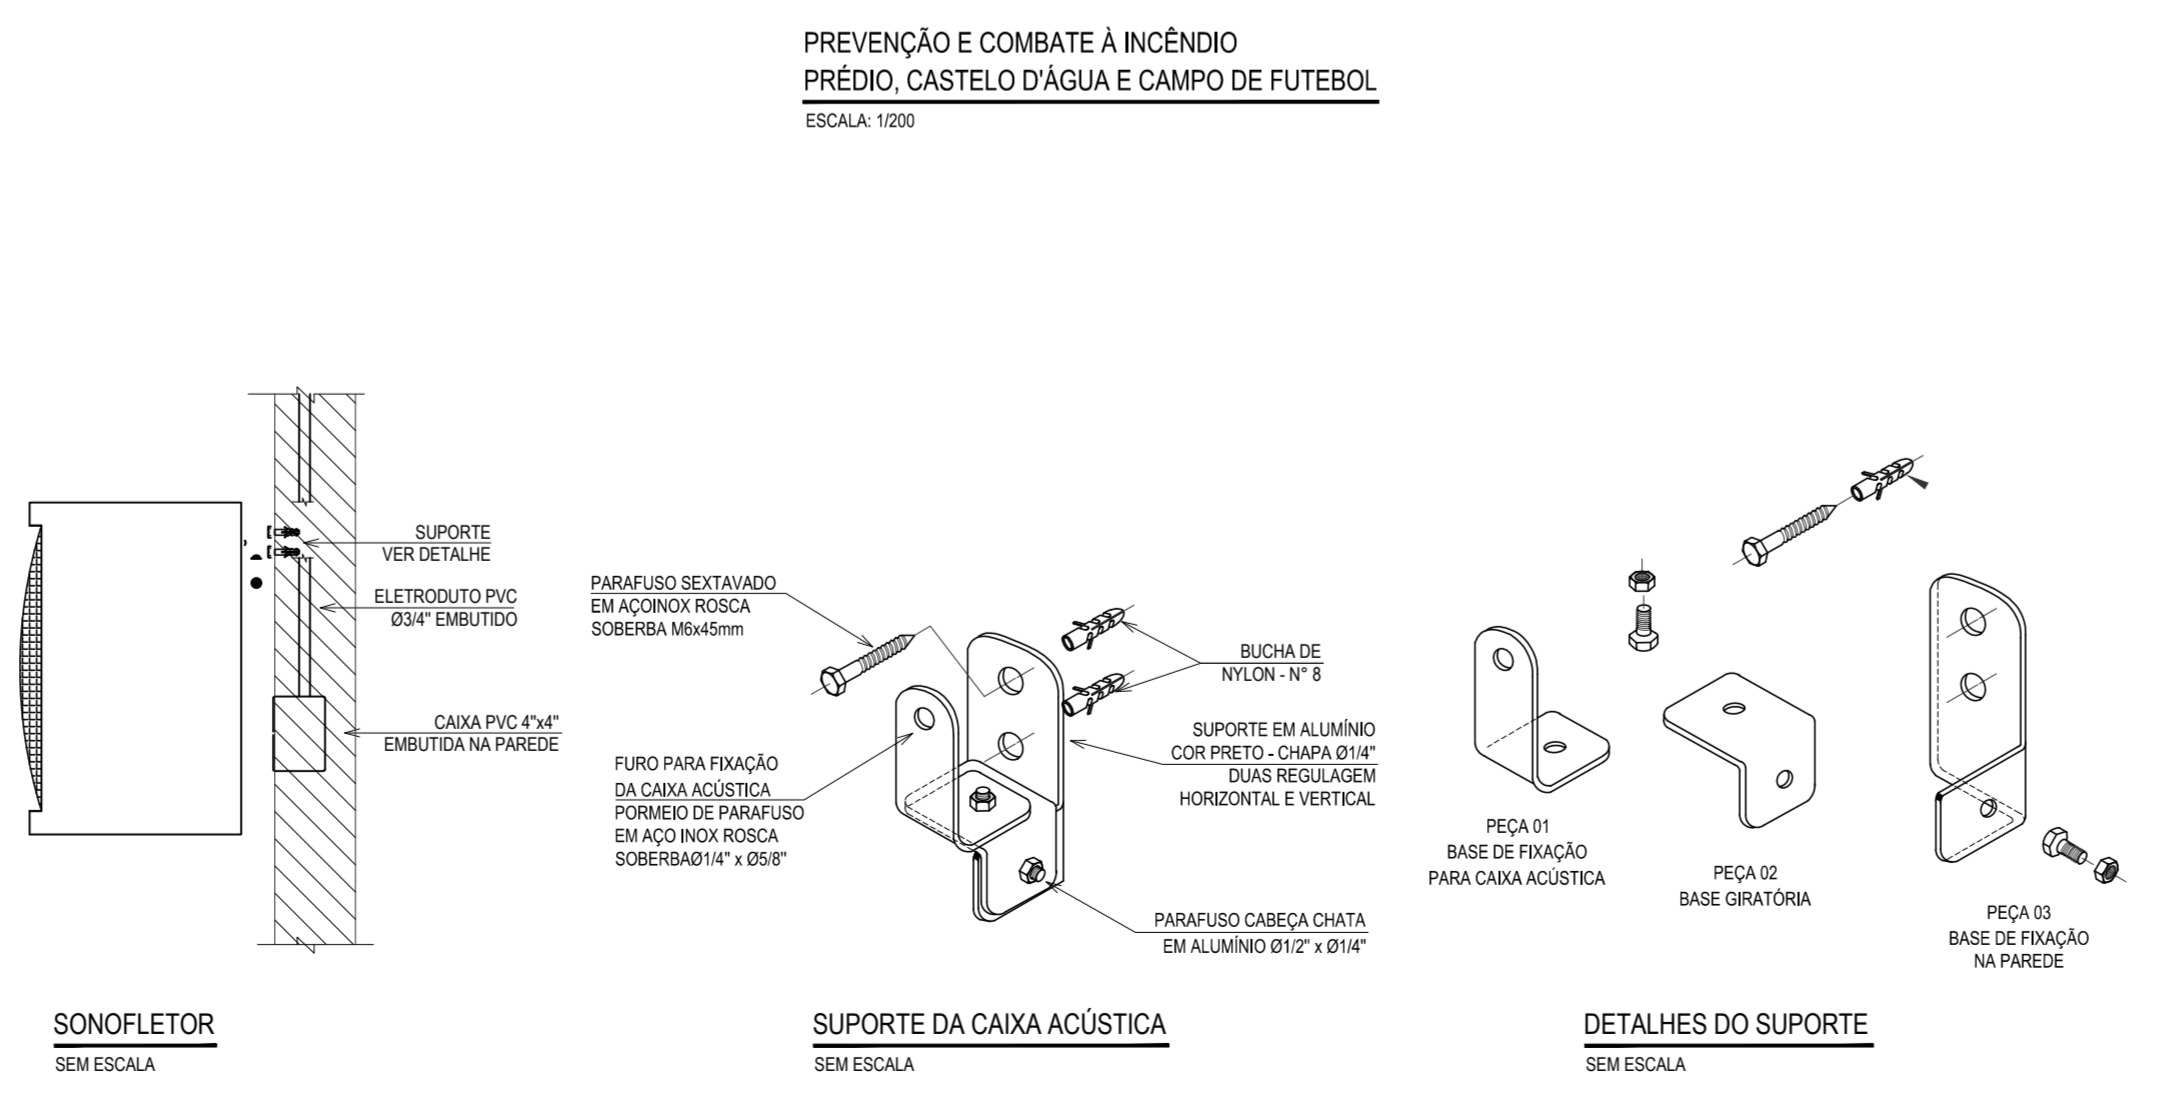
PREVENÇÃO E COMBATE À INCÊNDIO
PRÉDIO, CASTELO D'ÁGUA E CAMPO DE FUTEBOL
ESCALA: 1/200

SUPORTE
VER DETALHE

ELETRODUTO PVC
Ø3/4" EMBUTIDO

CAIXA PVC 4"x4"
EMBUTIDA NA PAREDE

PARAFUSO SEXTAVADO
EM AÇOINOX ROSCA
SOBERBA M6x45mm

BUCHA DE
NYLON - N° 8

SUPORTE EM ALUMÍNIO
COR PRETO - CHAPA Ø1/4"
DUAS REGULAGEM
HORIZONTAL E VERTICAL

FURO PARA FIXAÇÃO
DA CAIXA ACÚSTICA
PORMEIO DE PARAFUSO
EM AÇO INOX ROSCA
SOBERBAØ1/4" x Ø5/8"

PARAFUSO CABEÇA CHATA
EM ALUMÍNIO Ø1/2" x Ø1/4"

PEÇA 01
BASE DE FIXAÇÃO
PARA CAIXA ACÚSTICA

PEÇA 02
BASE GIRATÓRIA

PEÇA 03
BASE DE FIXAÇÃO
NA PAREDE

SONOFLETOR
SEM ESCALA

SUPORTE DA CAIXA ACÚSTICA
SEM ESCALA

DETALHES DO SUPORTE
SEM ESCALA